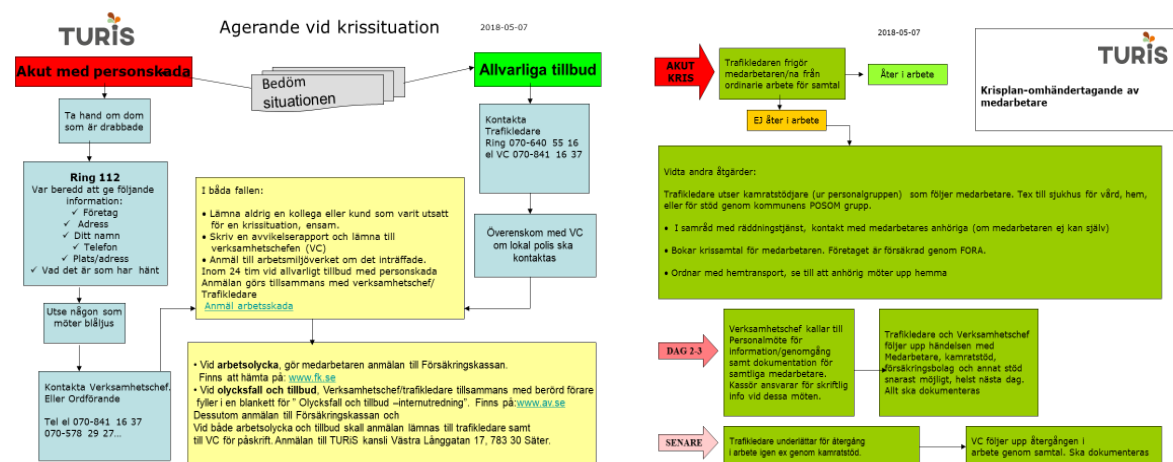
TURiS

Agerande vid krissituation

2018-05-07

Akut med personskada

Bedöm situationen

Allvarliga tillbud

Ta hand om dom som är drabbade

Kontakta Trafikledare Ring 070-640 55 16 el VC 070-841 16 37

Ring 112
Var beredd att ge följande information:
✓ Företag
✓ Adress
✓ Ditt namn
✓ Telefon
✓ Plats/adress
✓ Vad det är som har hänt

I båda fallen:

• Lämna aldrig en kollega eller kund som varit utsatt för en krissituation, ensam.
• Skriv en avvikelserapport och lämna till verksamhetschefen (VC)
• Anmäl till arbetsmiljöverket om det inträffade.
Inom 24 tim vid allvarligt tillbud med personskada
Anmälan görs tillsammans med verksamhetschef/ Trafikledare
Anmäl arbetsskada

Överenskom med VC om lokal polis ska kontaktas

Utse någon som möter blåljus

Kontakta Verksamhetschef. Eller Ordförande

Tel el 070-841 16 37
070-578 29 27...

• Vid arbetsolycka, gör medarbetaren anmälan till Försäkringskassan.
Finns att hämta på: www.fk.se
• Vid olycksfall och tillbud, Verksamhetschef/trafikledare tillsammans med berörd förare fyller i en blankett för " Olycksfall och tillbud –internutredning". Finns på:www.av.se
Dessutom anmälan till Försäkringskassan och
Vid både arbetsolycka och tillbud skall anmälan lämnas till trafikledare samt till VC för påskrift. Anmälan till TURiS kansli Västra Långgatan 17, 783 30 Säter.

2018-05-07

AKUT KRIS

Trafikledaren frigör medarbetaren/na från ordinarie arbete för samtal

Åter i arbete

TURiS

Krisplan-omhändertagande av medarbetare

EJ åter i arbete

Vidta andra åtgärder:

Trafikledare utser kamratstödjare (ur personalgruppen) som följer medarbetare. Tex till sjukhus för vård, hem, eller för stöd genom kommunens POSOM grupp.

• I samråd med räddningstjänst, kontakt med medarbetares anhöriga (om medarbetaren ej kan själv)

• Bokar krissamtal för medarbetaren. Företaget är försäkrad genom FORA.

• Ordnar med hemtransport, se till att anhörig möter upp hemma

DAG 2-3

Verksamhetschef kallar till Personalmöte för information/genomgång samt dokumentation för samtliga medarbetare. Kassör ansvarar för skriftlig info vid dessa möten.

Trafikledare och Verksamhetschef följer upp händelsen med Medarbetare, kamratstöd, försäkringsbolag och annat stöd snarast möjligt, helst nästa dag. Allt ska dokumenteras

SENARE

Trafikledare underlättar för återgång i arbete igen ex genom kamratstöd.

VC följer upp återgången i arbete genom samtal. Ska dokumenteras